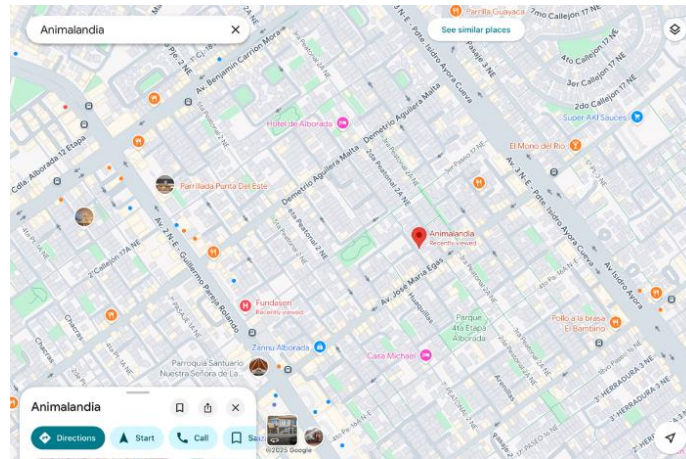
Animalandia

See similar places

Parrilla Guayaca
2mo Callejon 17 NE
4to Callejon 17 NE
3er Callejon 17 NE
2do Callejon 17 NE
Super AKI Sauces
El Molo del Rio
Av. Benjamin Carrion Mora
Hotel de Alborada
Demetrio Aguilera Malta
Cdla. Alborada 12 Etapa
Parrillada Punta Del Este
Av. Isidro Ayora Cueva
Animalandia
Recently viewed
Av. José Maria Egas
Av. Dr. Guillermo Pareja Rolando
2 Callejon 17A NE
Fundasen
Recently viewed
Parque 4ta Etapa Alborada
Pollo a la brasa El Bambino
Zannu Alborada
Casa Michael
Parroquia Santuario Nuestra Señora de la
Peatonal 2 NE
2 Peatonal 2A NE
Chacras
1 Herradura 3 NE
2 Herradura 3 NE

Animalandia
Directions
Start
Call
Save
©2025 Google